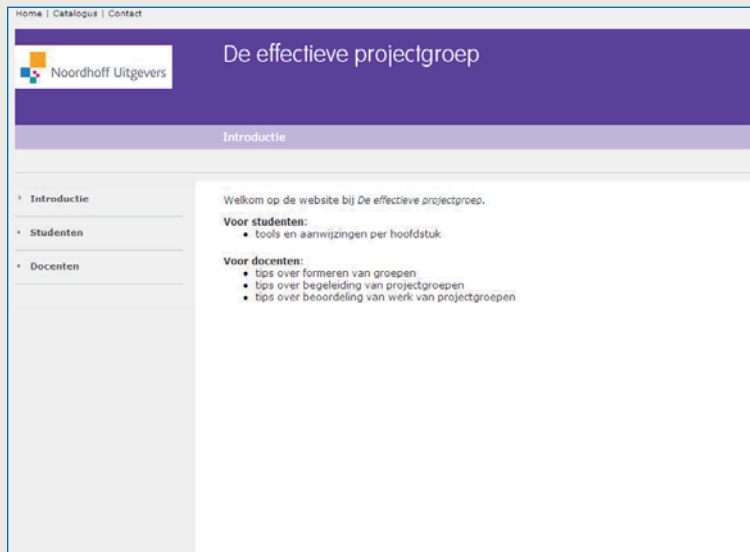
Home | Catalogus | Contact

Noordhoff Uitgevers

De effectieve projectgroep

Introductie

Introductie

Studenten

Docenten

Welkom op de website bij De effectieve projectgroep.

Voor studenten:
- tools en aanwijzingen per hoofdstuk

Voor docenten:
- tips over formeren van groepen
- tips over begeleiding van projectgroepen
- tips over beoordeling van werk van projectgroepen